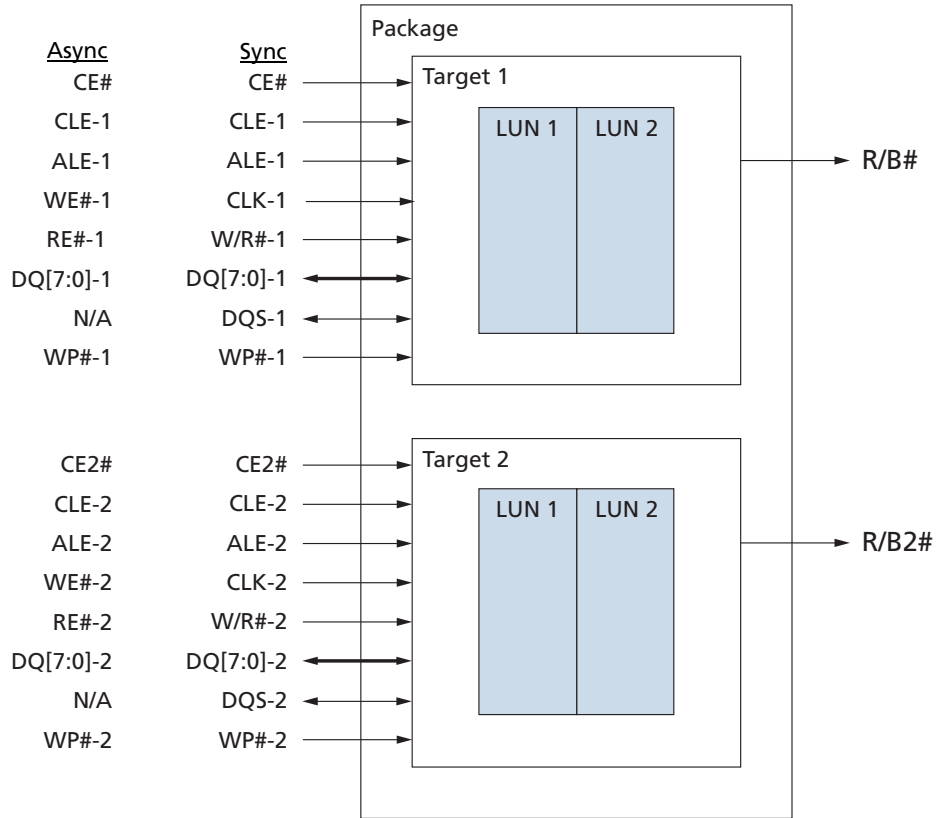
Package

| Async | Sync |
|---|---|
| CE# | CE# |
| CLE-1 | CLE-1 |
| ALE-1 | ALE-1 |
| WE#-1 | CLK-1 |
| RE#-1 | W/R#-1 |
| DQ[7:0]-1 | DQ[7:0]-1 |
| N/A | DQS-1 |
| WP#-1 | WP#-1 |
| CE2# | CE2# |
| CLE-2 | CLE-2 |
| ALE-2 | ALE-2 |
| WE#-2 | CLK-2 |
| RE#-2 | W/R#-2 |
| DQ[7:0]-2 | DQ[7:0]-2 |
| N/A | DQS-2 |
| WP#-2 | WP#-2 |

Target 1
LUN 1
LUN 2
R/B#

Target 2
LUN 1
LUN 2
R/B2#